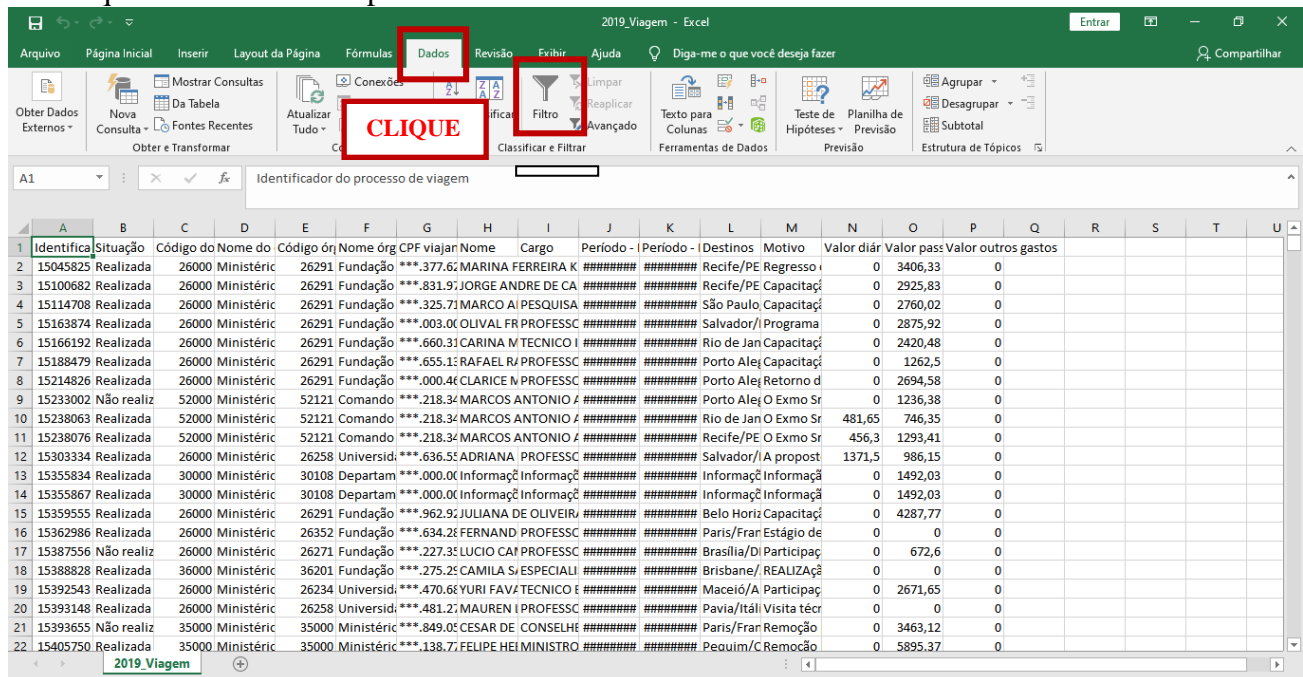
2019_Viagem - Excel

Entrar

Arquivo | Página Inicial | Inserir | Layout da Página | Fórmulas | Dados | Revisão | Exibir | Ajuda | Diga-me o que você deseja fazer | Compartilhar

Obter Dados Externos | Nova Consulta | Mostrar Consultas | Da Tabela | Fontes Recentes | Obter e Transformar | Atualizar Tudo | Conexões | Classificar | Filtro | Limpar | Reaplicar | Avançado | Classificar e Filtrar | Texto para Colunas | Ferramentas de Dados | Teste de Hipóteses | Planilha de Previsão | Previsão | Agrupar | Desagrupar | Subtotal | Estrutura de Tópicos

CLIQUE

A1 | Identificador do processo de viagem

| | A | B | C | D | E | F | G | H | I | J | K | L | M | N | O | P | Q |
|---|---|---|---|---|---|---|---|---|---|---|---|---|---|---|---|---|---|
| 1 | Identifica | Situação | Código do | Nome do | Código ór | Nome órg | CPF viajan | Nome | Cargo | Período - | Período - | Destinos | Motivo | Valor diár | Valor pass | Valor outros gastos | |
| 2 | 15045825 | Realizada | 26000 | Ministéric | 26291 | Fundação | ***.377.62 | MARINA FERREIRA K | | ######## | ######## | Recife/PE | Regresso | 0 | 3406,33 | 0 | |
| 3 | 15100682 | Realizada | 26000 | Ministéric | 26291 | Fundação | ***.831.97 | JORGE ANDRE DE CA | | ######## | ######## | Recife/PE | Capacitaç | 0 | 2925,83 | 0 | |
| 4 | 15114708 | Realizada | 26000 | Ministéric | 26291 | Fundação | ***.325.71 | MARCO A | PESQUISA | ######## | ######## | São Paulo | Capacitaç | 0 | 2760,02 | 0 | |
| 5 | 15163874 | Realizada | 26000 | Ministéric | 26291 | Fundação | ***.003.00 | OLIVAL FR | PROFESSC | ######## | ######## | Salvador/ | Programa | 0 | 2875,92 | 0 | |
| 6 | 15166192 | Realizada | 26000 | Ministéric | 26291 | Fundação | ***.660.31 | CARINA M | TECNICO I | ######## | ######## | Rio de Jan | Capacitaç | 0 | 2420,48 | 0 | |
| 7 | 15188479 | Realizada | 26000 | Ministéric | 26291 | Fundação | ***.655.13 | RAFAEL R | PROFESSC | ######## | ######## | Porto Aleg | Capacitaç | 0 | 1262,5 | 0 | |
| 8 | 15214826 | Realizada | 26000 | Ministéric | 26291 | Fundação | ***.000.46 | CLARICE N | PROFESSC | ######## | ######## | Porto Aleg | Retorno d | 0 | 2694,58 | 0 | |
| 9 | 15233002 | Não realiz | 52000 | Ministéric | 52121 | Comando | ***.218.34 | MARCOS ANTONIO A | | ######## | ######## | Porto Aleg | O Exmo Sr | 0 | 1236,38 | 0 | |
| 10 | 15238063 | Realizada | 52000 | Ministéric | 52121 | Comando | ***.218.34 | MARCOS ANTONIO A | | ######## | ######## | Rio de Jan | O Exmo Sr | 481,65 | 746,35 | 0 | |
| 11 | 15238076 | Realizada | 52000 | Ministéric | 52121 | Comando | ***.218.34 | MARCOS ANTONIO A | | ######## | ######## | Recife/PE | O Exmo Sr | 456,3 | 1293,41 | 0 | |
| 12 | 15303334 | Realizada | 26000 | Ministéric | 26258 | Universid | ***.636.55 | ADRIANA | PROFESSC | ######## | ######## | Salvador/ | A propost | 1371,5 | 986,15 | 0 | |
| 13 | 15355834 | Realizada | 30000 | Ministéric | 30108 | Departam | ***.000.00 | Informaçã | Informaçã | ######## | ######## | Informaçã | Informaçã | 0 | 1492,03 | 0 | |
| 14 | 15355867 | Realizada | 30000 | Ministéric | 30108 | Departam | ***.000.00 | Informaçã | Informaçã | ######## | ######## | Informaçã | Informaçã | 0 | 1492,03 | 0 | |
| 15 | 15359555 | Realizada | 26000 | Ministéric | 26291 | Fundação | ***.962.92 | JULIANA DE OLIVEIR | | ######## | ######## | Belo Horiz | Capacitaç | 0 | 4287,77 | 0 | |
| 16 | 15362986 | Realizada | 26000 | Ministéric | 26352 | Fundação | ***.634.28 | FERNAND | PROFESSC | ######## | ######## | Paris/Fran | Estágio de | 0 | 0 | 0 | |
| 17 | 15387556 | Não realiz | 26000 | Ministéric | 26271 | Fundação | ***.227.35 | LUCIO CAI | PROFESSC | ######## | ######## | Brasília/D | Participaç | 0 | 672,6 | 0 | |
| 18 | 15388828 | Realizada | 36000 | Ministéric | 36201 | Fundação | ***.275.29 | CAMILA S | ESPECIALI | ######## | ######## | Brisbane/ | REALIZAçã | 0 | 0 | 0 | |
| 19 | 15392543 | Realizada | 26000 | Ministéric | 26234 | Universid | ***.470.68 | YURI FAV | TECNICO E | ######## | ######## | Maceió/A | Participaç | 0 | 2671,65 | 0 | |
| 20 | 15393148 | Realizada | 26000 | Ministéric | 26258 | Universid | ***.481.27 | MAUREN | PROFESSC | ######## | ######## | Pavia/Itál | Visita técr | 0 | 0 | 0 | |
| 21 | 15393655 | Não realiz | 35000 | Ministéric | 35000 | Ministéric | ***.849.05 | CESAR DE | CONSELHE | ######## | ######## | Paris/Fran | Remoção | 0 | 3463,12 | 0 | |
| 22 | 15405750 | Realizada | 35000 | Ministéric | 35000 | Ministéric | ***.138.77 | FELIPE HE | MINISTRO | ######## | ######## | Pequim/C | Remoção | 0 | 5895,37 | 0 | |

2019_Viagem